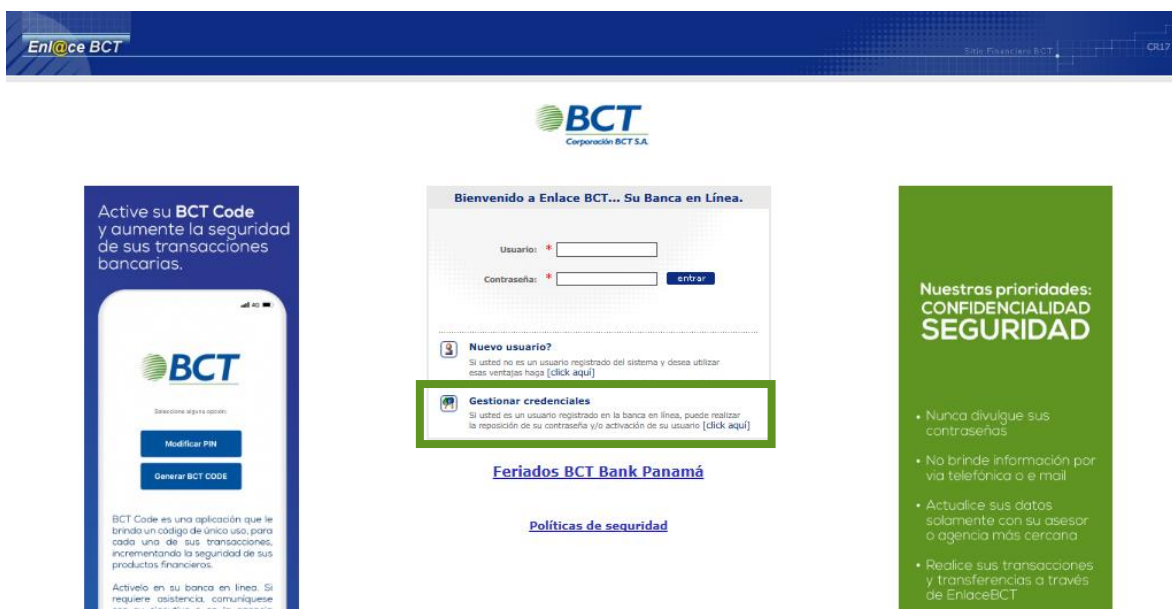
Enl@ce BCT

Sitio Financiero BCT

CR17

BCT
Corporación BCT S.A.

Active su BCT Code y aumente la seguridad de sus transacciones bancarias.

BCT

Seleccione alguna opción:

Modificar PIN

Generar BCT CODE

BCT Code es una aplicación que le brinda un código de único uso, para cada una de sus transacciones, incrementando la seguridad de sus productos financieros.

Actívelo en su banca en línea. Si requiere asistencia, comuníquese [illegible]

Bienvenido a Enlace BCT... Su Banca en Línea.

Usuario: *

Contraseña: *

entrar

Nuevo usuario?
Si usted no es un usuario registrado del sistema y desea utilizar esas ventajas haga [click aquí]

Gestionar credenciales
Si usted es un usuario registrado en la banca en línea, puede realizar la reposición de su contraseña y/o activación de su usuario [click aquí]

Feriados BCT Bank Panamá

Políticas de seguridad

Nuestras prioridades:
CONFIDENCIALIDAD
SEGURIDAD

• Nunca divulgue sus contraseñas

• No brinde información por vía telefónica o e mail

• Actualice sus datos solamente con su asesor o agencia más cercana

• Realice sus transacciones y transferencias a través de EnlaceBCT